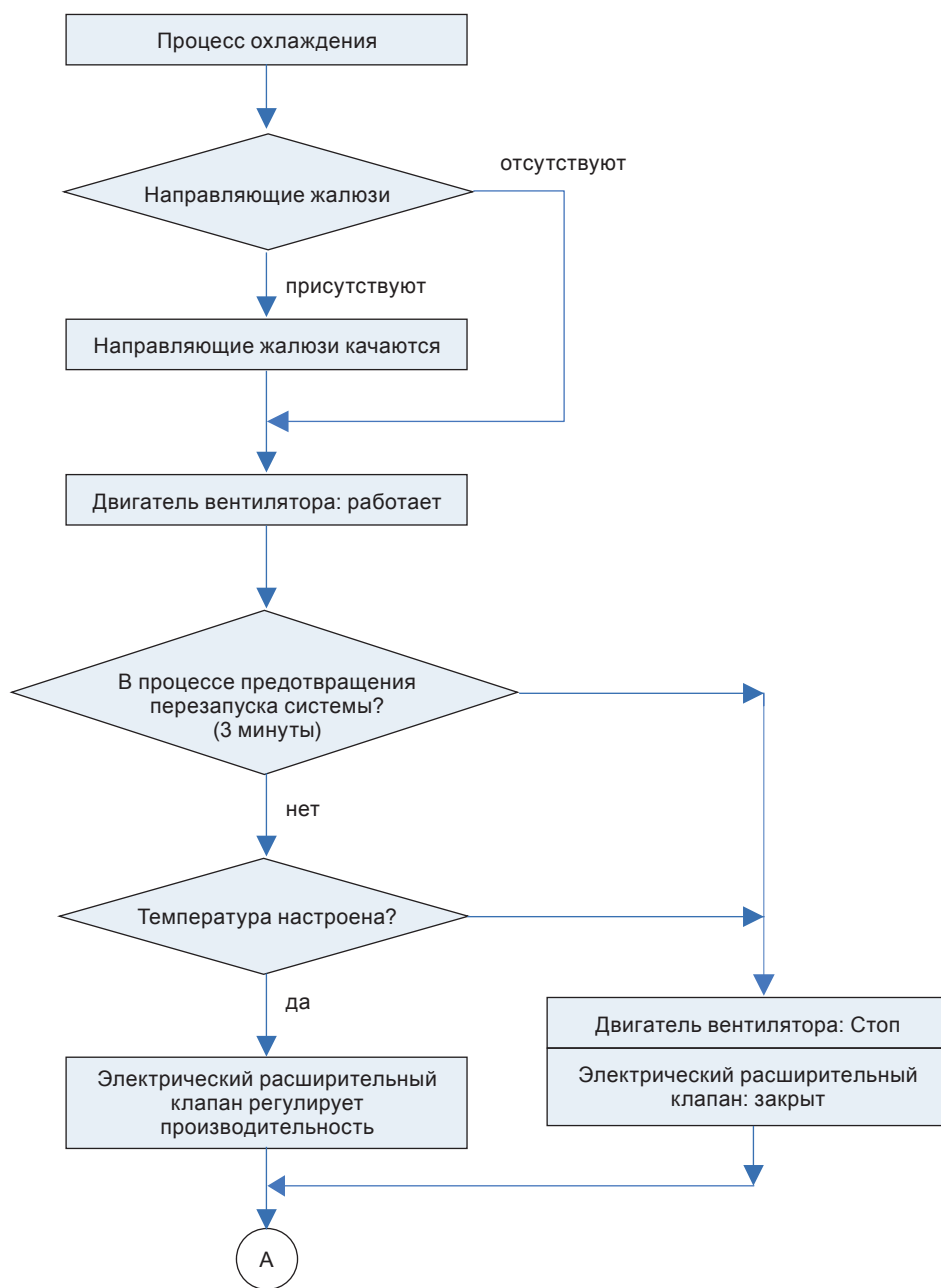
Процесс охлаждения

Направляющие жалюзи

отсутствуют

присутствуют

Направляющие жалюзи качаются

Двигатель вентилятора: работает

В процессе предотвращения перезапуска системы? (3 минуты)

нет

Температура настроена?

да

Двигатель вентилятора: Стоп

Электрический расширительный клапан: закрыт

Электрический расширительный клапан регулирует производительность

A